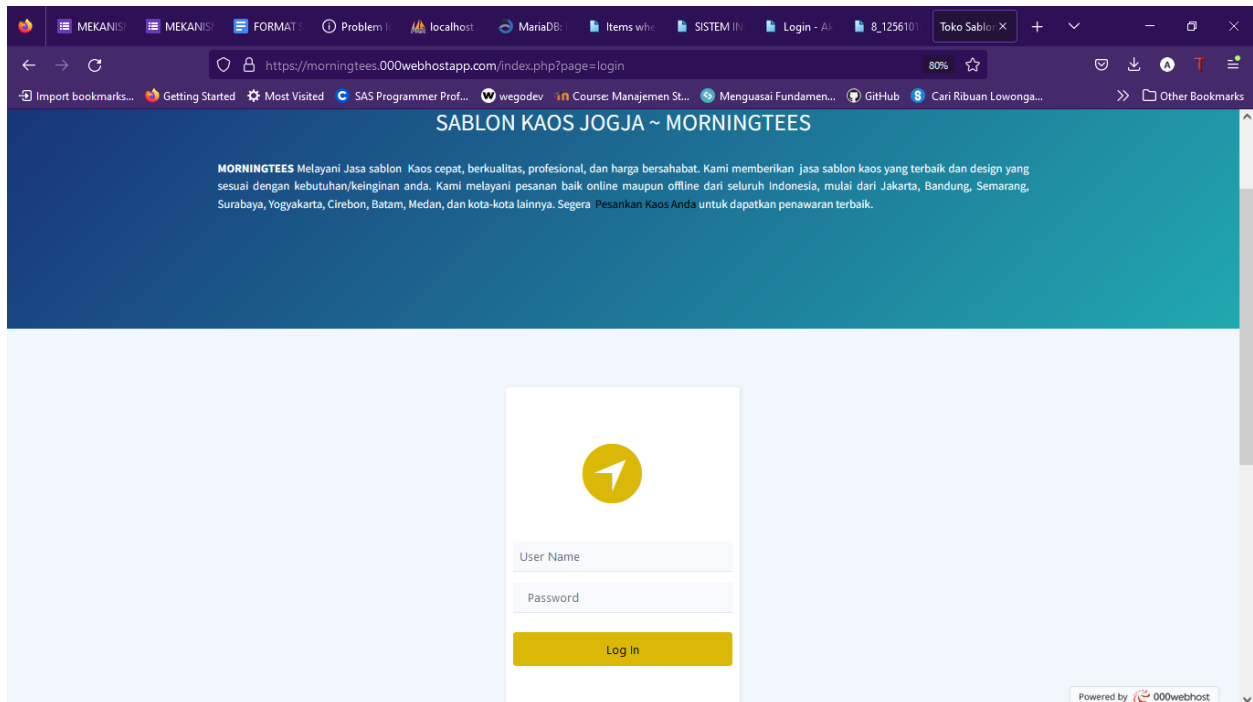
MEKANIS MEKANIS FORMAT Problem localhost MariaDB Items whe SISTEM IN Login - A 8_125610 Toko Sablo ×

https://morningtees.000webhostapp.com/index.php?page=login 80%

Import bookmarks... Getting Started Most Visited SAS Programmer Prof... wegodev Course: Manajemen St... Menguasai Fundamen... GitHub Cari Ribuan Lowonga... Other Bookmarks

SABLON KAOS JOGJA ~ MORNINGTEES

MORNINGTEES Melayani Jasa sablon Kaos cepat, berkualitas, profesional, dan harga bersahabat. Kami memberikan jasa sablon kaos yang terbaik dan design yang sesuai dengan kebutuhan/keinginan anda. Kami melayani pesanan baik online maupun offline dari seluruh Indonesia, mulai dari Jakarta, Bandung, Semarang, Surabaya, Yogyakarta, Cirebon, Batam, Medan, dan kota-kota lainnya. Segera Pesankan Kaos Anda untuk dapatkan penawaran terbaik.

User Name

Password

Log In

Powered by 000webhost